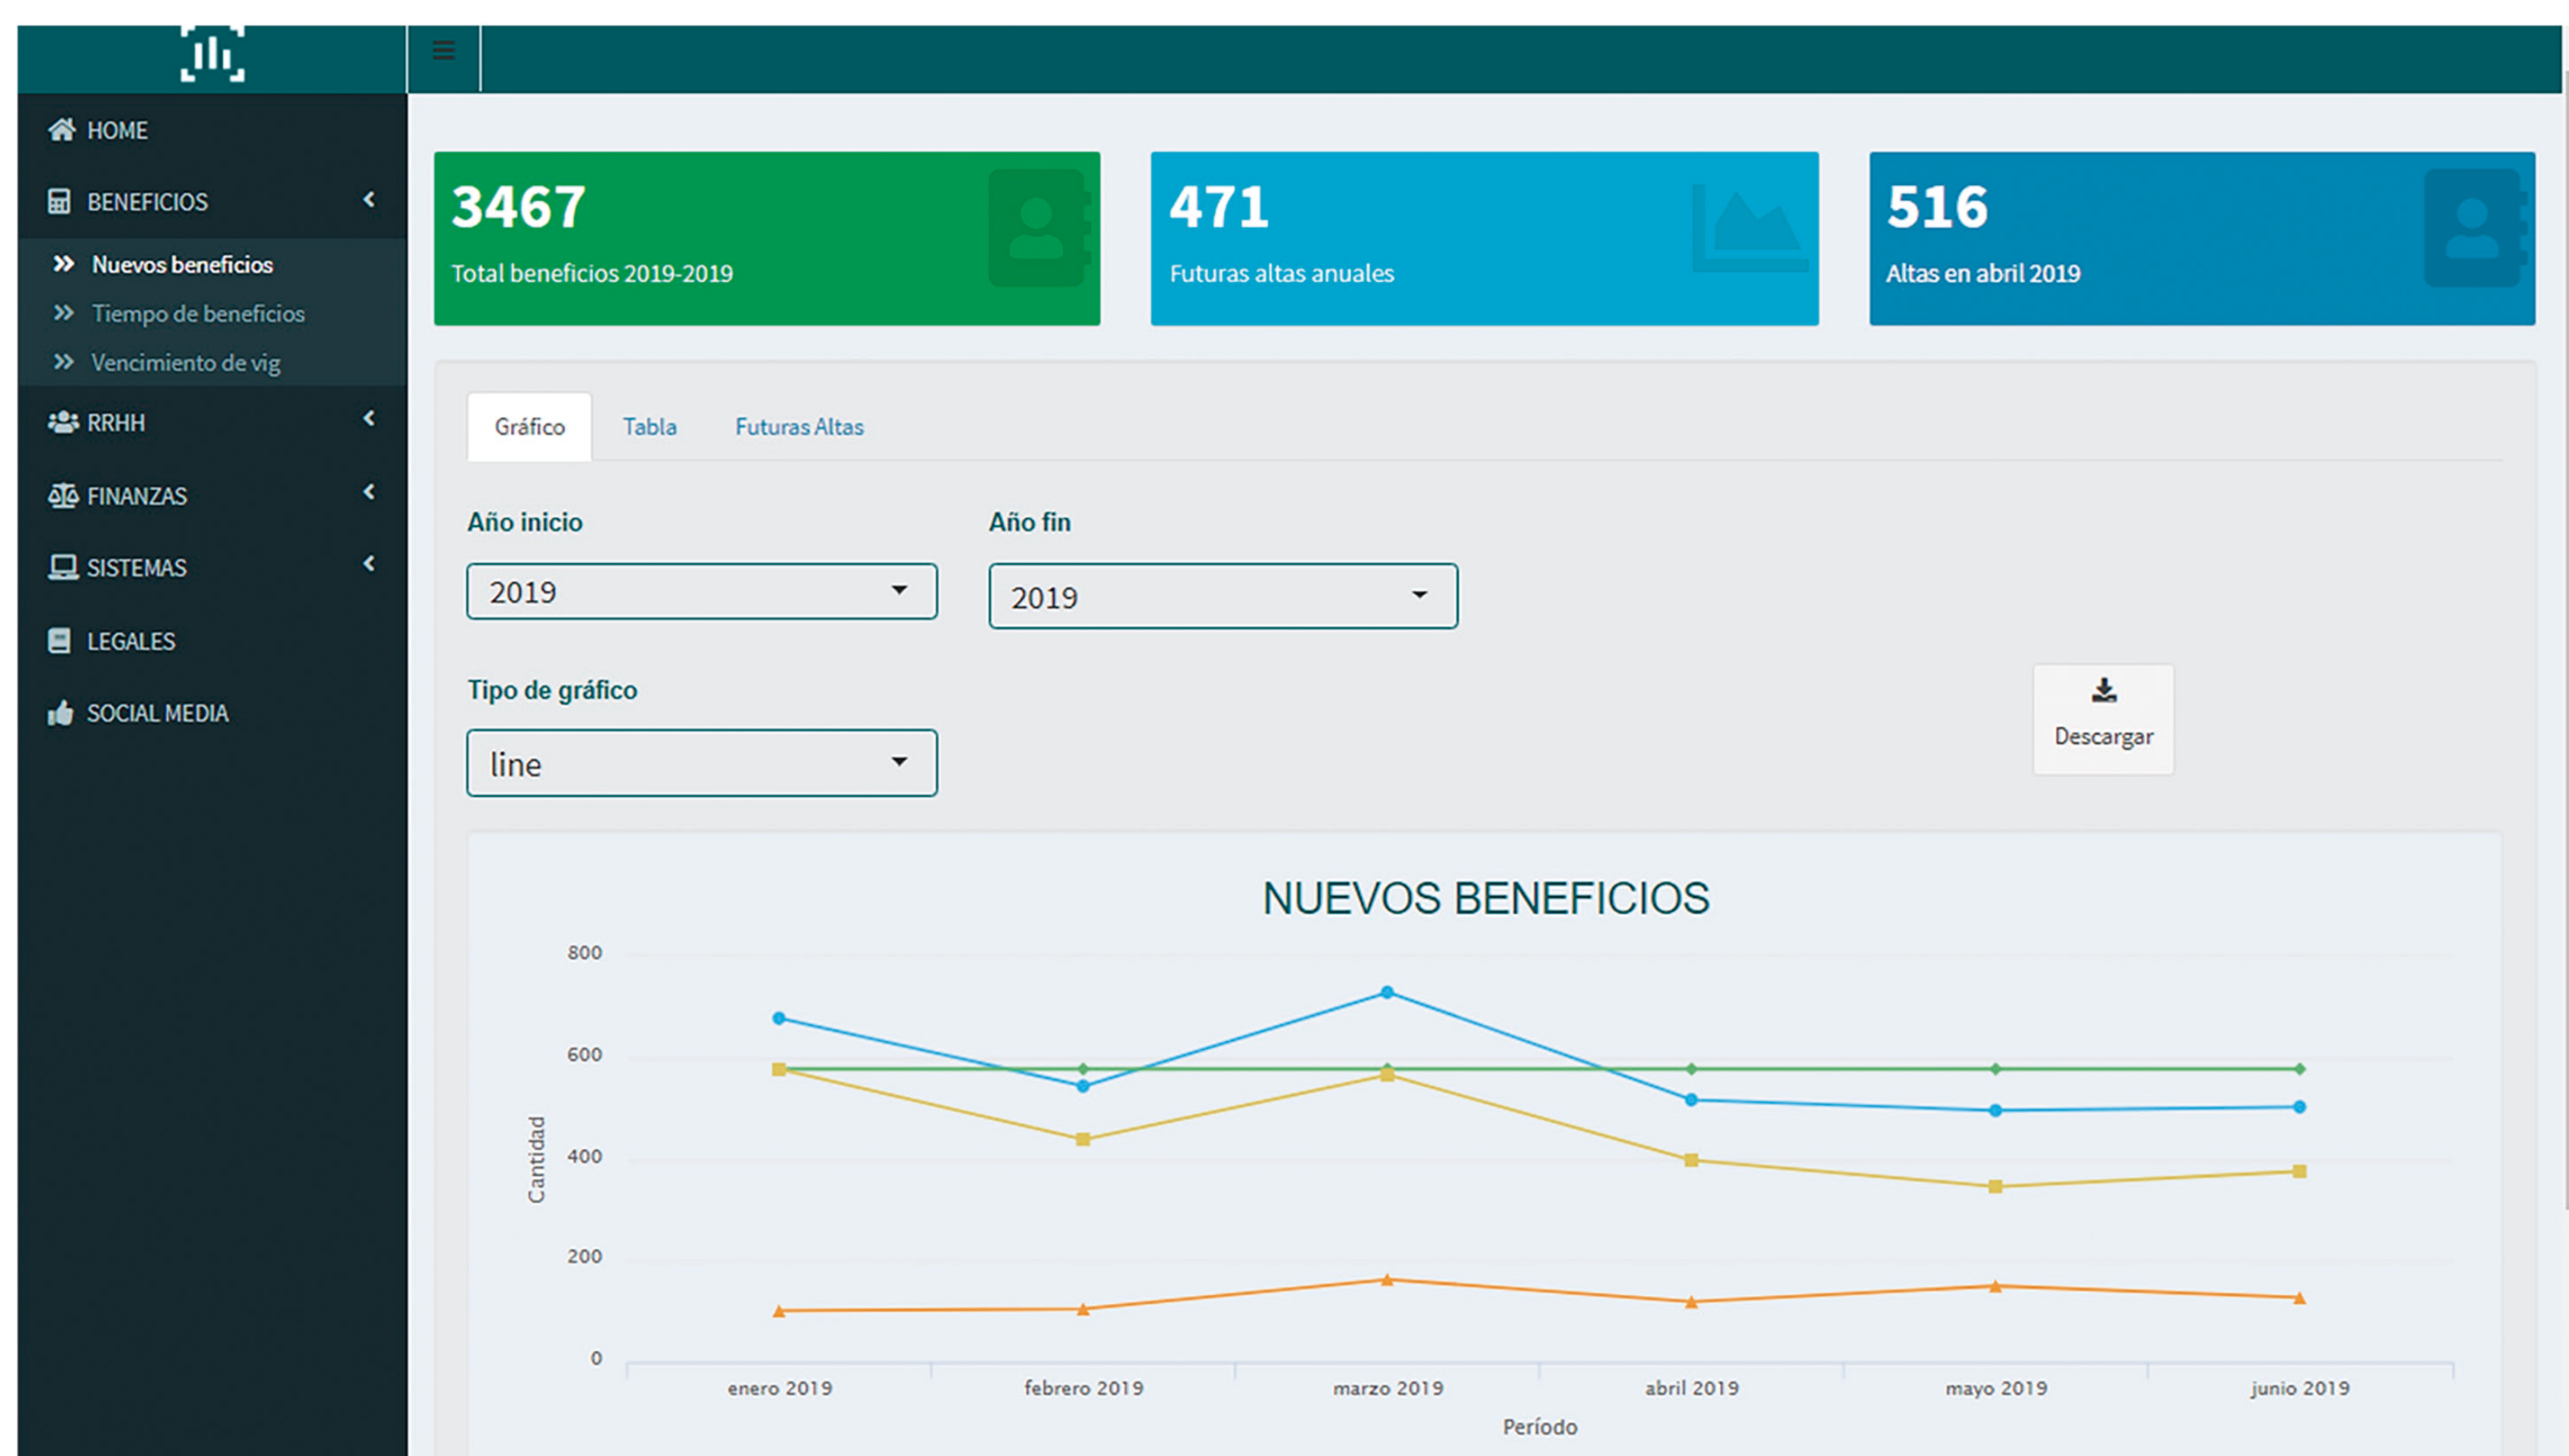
HOME
BENEFICIOS
Nuevos beneficios
Tiempo de beneficios
Vencimiento de vig
RRHH
FINANZAS
SISTEMAS
LEGALES
SOCIAL MEDIA

3467
Total beneficios 2019-2019

471
Futuras altas anuales

516
Altas en abril 2019

Gráfico
Tabla
Futuras Altas

Año inicio
2019

Año fin
2019

Tipo de gráfico
line

Descargar

NUEVOS BENEFICIOS

800
600
400
200
0
Cantidad

enero 2019
febrero 2019
marzo 2019
abril 2019
mayo 2019
junio 2019
Período